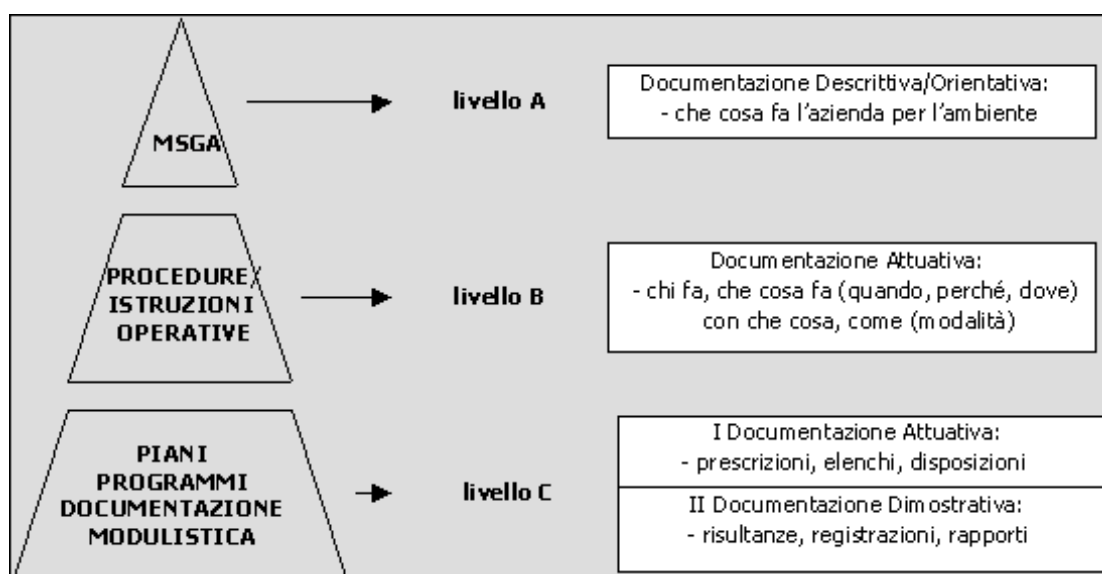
MSGA

livello A

Documentazione Descrittiva/Orientativa:
- che cosa fa l'azienda per l'ambiente

PROCEDURE/
ISTRUZIONI
OPERATIVE

livello B

Documentazione Attuativa:
- chi fa, che cosa fa (quando, perché, dove) con che cosa, come (modalità)

PIANI
PROGRAMMI
DOCUMENTAZIONE
MODULISTICA

livello C

I Documentazione Attuativa:
- prescrizioni, elenchi, disposizioni

II Documentazione Dimostrativa:
- risultanze, registrazioni, rapporti